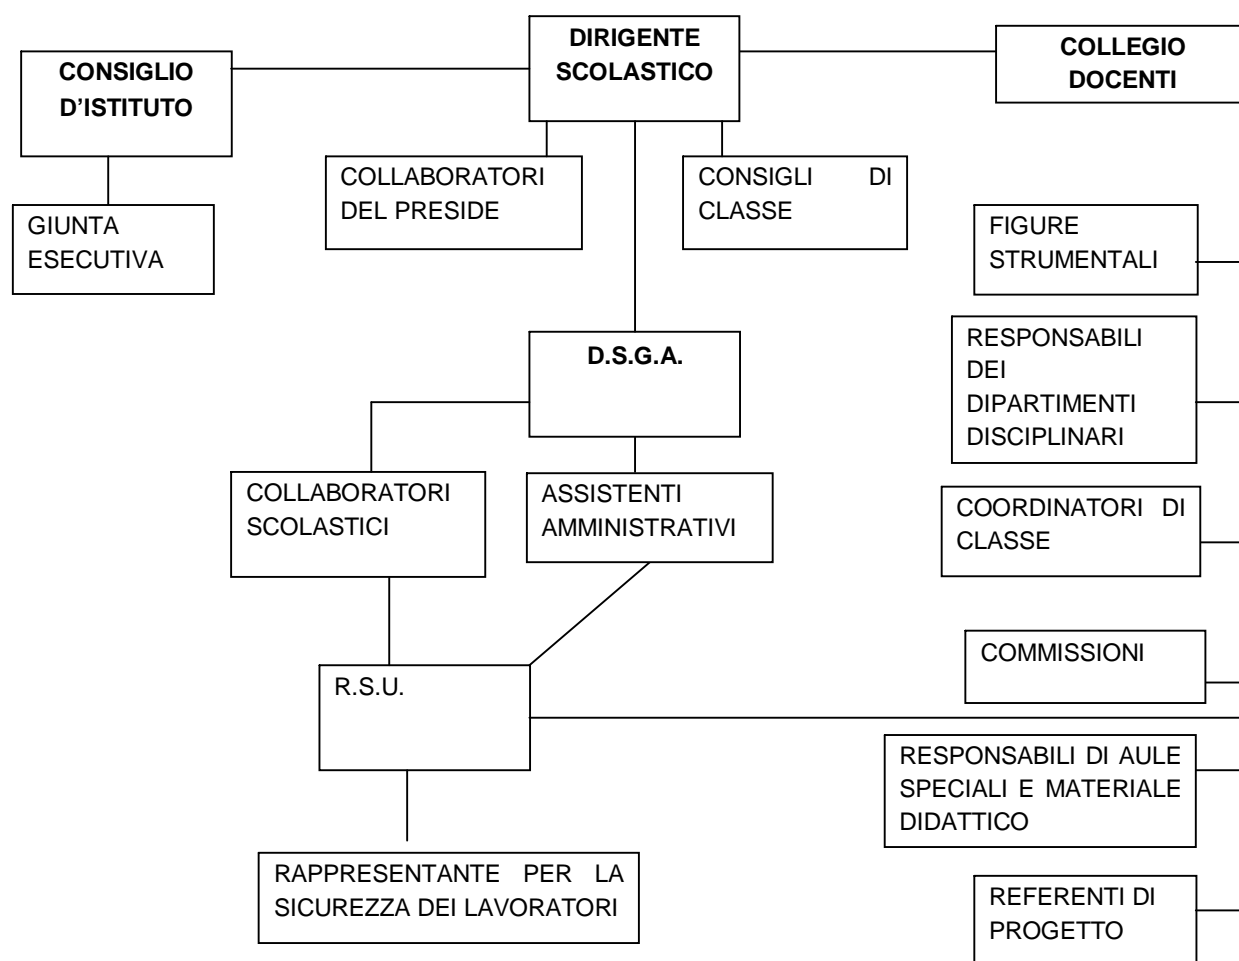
DIRIGENTE SCOLASTICO

CONSIGLIO D'ISTITUTO

COLLEGIO DOCENTI

GIUNTA ESECUTIVA

COLLABORATORI DEL PRESIDE

CONSIGLI DI CLASSE

FIGURE STRUMENTALI

RESPONSABILI DEI DIPARTIMENTI DISCIPLINARI

D.S.G.A.

COLLABORATORI SCOLASTICI

ASSISTENTI AMMINISTRATIVI

COORDINATORI DI CLASSE

COMMISSIONI

R.S.U.

RESPONSABILI DI AULE SPECIALI E MATERIALE DIDATTICO

RAPPRESENTANTE PER LA SICUREZZA DEI LAVORATORI

REFERENTI DI PROGETTO